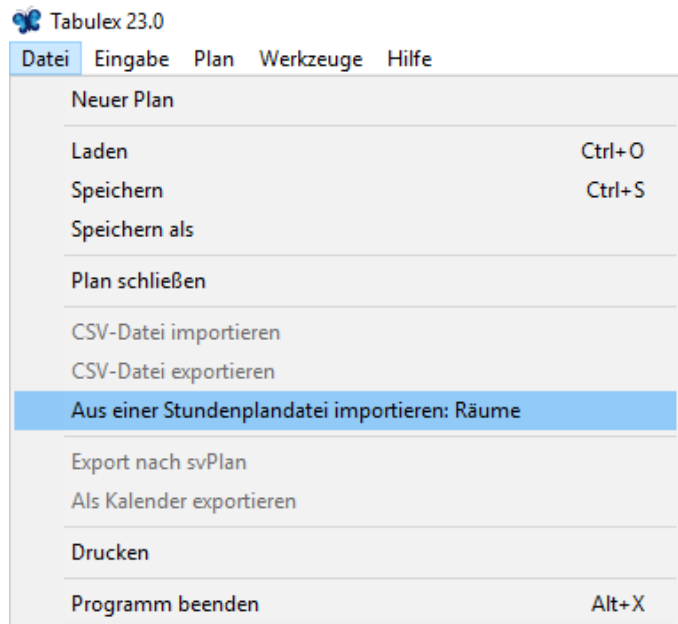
Tabulex 23.0

Datei Eingabe Plan Werkzeuge Hilfe

Neuer Plan

Laden Ctrl+O
Speichern Ctrl+S
Speichern als

Plan schließen

CSV-Datei importieren
CSV-Datei exportieren
Aus einer Stundenplandatei importieren: Räume

Export nach svPlan
Als Kalender exportieren

Drucken

Programm beenden Alt+X